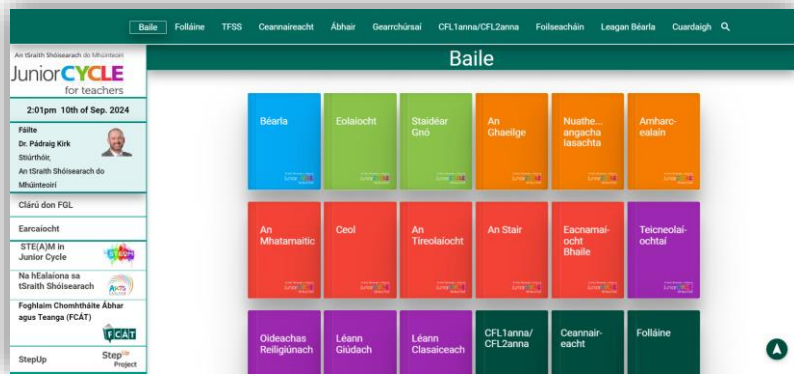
Baile Folláine TFSS Ceannaireacht Ábhair Gearrchúrsaí CFL1anna/CFL2anna Foilseacháin Leagan Béarla Cuardaigh

An tSraith Shóisearach do Mhúinteoirí
Junior CYCLE for teachers

2:01pm 10th of Sep. 2024

Fáilte
Dr. Pádraig Kirk
Stiúrthóir,
An tSraith Shóisearach do Mhúinteoirí

Clárú don FGL

Earcaíocht

STE(A)M in Junior Cycle

Na hEalaíona sa tSraith Shóisearach

Foghlaim Chomhtháite Ábhar agus Teanga (FCÁT)

FCÁT

StepUp

StepUp Project

Baile

Béarla

Eolaíocht

Staidéar Gnó

An Ghaeilge

Nuatheangacha Iasachta

Amharcealaín

An Mhatamaitic

Ceol

An Tíreolaíocht

An Stair

Eacnamaíocht Bhaile

Teicneolaíochtaí

Oideachas Reiligiúnach

Léann Giúdach

Léann Clasaiceach

CFL1anna/CFL2anna

Ceannaireacht

Folláine